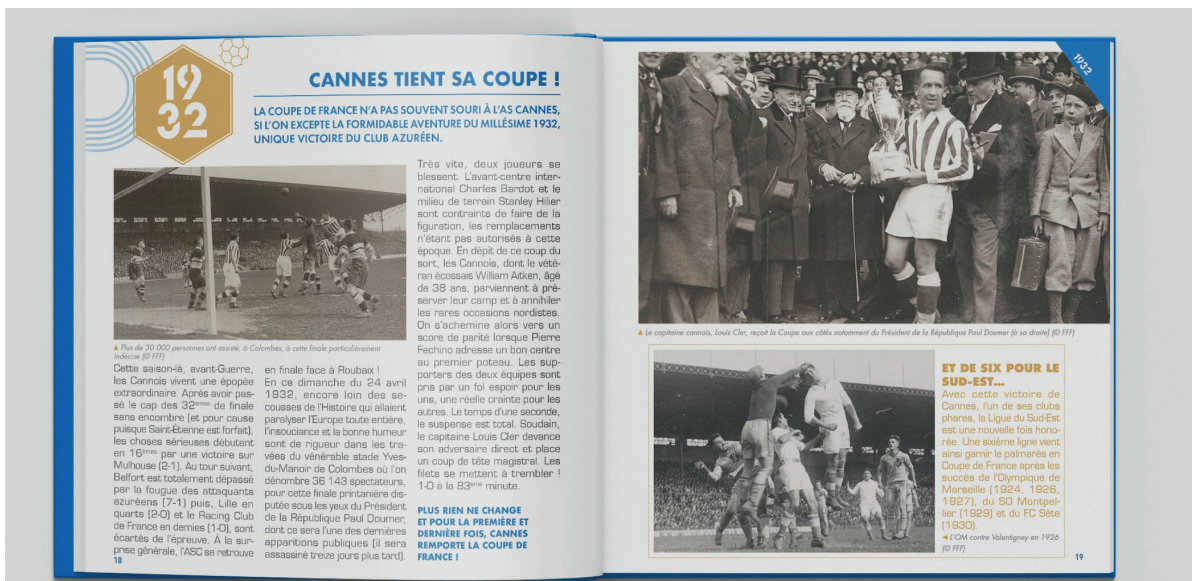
19
32

CANNES TIENT SA COUPE !

LA COUPE DE FRANCE N'A PAS SOUVENT SOURI À L'AS CANNES, SI L'ON EXCEPTE LA FORMIDABLE AVENTURE DU MILLÉSIME 1932, UNIQUE VICTOIRE DU CLUB AZURÉEN.

▲ Plus de 30 000 personnes ont assisté, à Colombes, à cette finale particulièrement indécise (© FFF)

Cette saison-là, avant-Guerre, les Cannois vivent une épopée extraordinaire. Après avoir passé le cap des 32$^{èmes}$ de finale sans encombre (et pour cause puisque Saint-Étienne est forfait), les choses sérieuses débutent en 16$^{èmes}$ par une victoire sur Mulhouse (2-1). Au tour suivant, Belfort est totalement dépassé par la fougue des attaquants azuréens (7-1) puis, Lille en quarts (2-0) et le Racing Club de France en demies (1-0), sont écartés de l'épreuve. À la surprise générale, l'ASC se retrouve en finale face à Roubaix !

En ce dimanche du 24 avril 1932, encore loin des secousses de l'Histoire qui allaient paralyser l'Europe toute entière, l'insouciance et la bonne humeur sont de rigueur dans les travées du vénérable stade Yves-du-Manoir de Colombes où l'on dénombre 36 143 spectateurs, pour cette finale printanière disputée sous les yeux du Président de la République Paul Doumer, dont ce sera l'une des dernières apparitions publiques (il sera assassiné treize jours plus tard).

Très vite, deux joueurs se blessent. L'avant-centre international Charles Bardot et le milieu de terrain Stanley Hilier sont contraints de faire de la figuration, les remplacements n'étant pas autorisés à cette époque. En dépit de ce coup du sort, les Cannois, dont le vétéran écossais William Aitken, âgé de 38 ans, parviennent à préserver leur camp et à annihiler les rares occasions nordistes. On s'achemine alors vers un score de parité lorsque Pierre Fechino adresse un bon centre au premier poteau. Les supporters des deux équipes sont pris par un fol espoir pour les uns, une réelle crainte pour les autres. Le temps d'une seconde, le suspense est total. Soudain, le capitaine Louis Cler devance son adversaire direct et place un coup de tête magistral. Les filets se mettent à trembler ! 1-0 à la 83$^{ème}$ minute.

PLUS RIEN NE CHANGE ET POUR LA PREMIÈRE ET DERNIÈRE FOIS, CANNES REMPORTE LA COUPE DE FRANCE !

18

1932

▲ Le capitaine cannois, Louis Cler, reçoit la Coupe aux côtés notamment du Président de la République Paul Doumer (à sa droite) (© FFF)

ET DE SIX POUR LE SUD-EST...
Avec cette victoire de Cannes, l'un de ses clubs phares, la Ligue du Sud-Est est une nouvelle fois honorée. Une sixième ligne vient ainsi garnir le palmarès en Coupe de France après les succès de l'Olympique de Marseille (1924, 1926, 1927), du SO Montpellier (1929) et du FC Sète (1930).

◄ L'OM contre Valentigney en 1926 (© FFF)

19